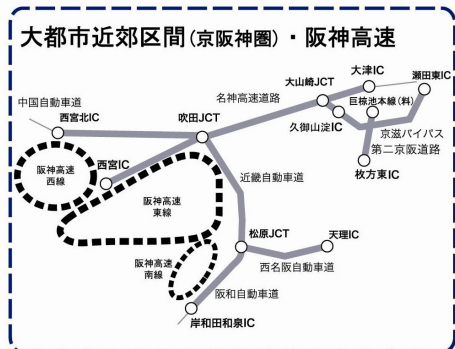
大都市近郊区間(京阪神圏)・阪神高速

大津IC
瀬田東IC
大山崎JCT
名神高速道路
巨椋池本線(料)
中国自動車道
西宮北IC
吹田JCT
久御山淀IC
京滋バイパス
第二京阪道路
阪神高速西線
西宮IC
枚方東IC
阪神高速東線
近畿自動車道
松原JCT
天理IC
阪神高速南線
西名阪自動車道
阪和自動車道
岸和田和泉IC